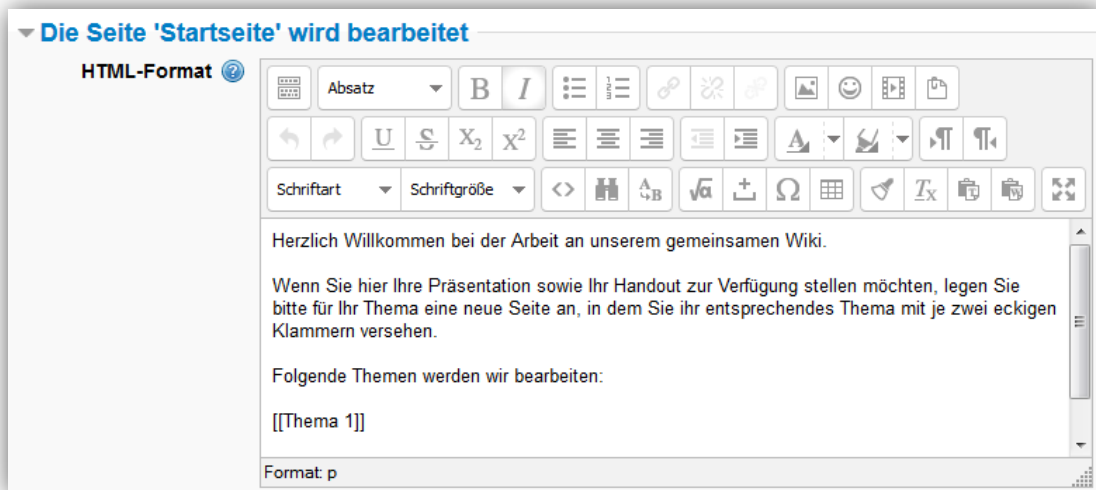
Die Seite 'Startseite' wird bearbeitet

HTML-Format

Absatz

Schriftart

Schriftgröße

Herzlich Willkommen bei der Arbeit an unserem gemeinsamen Wiki.

Wenn Sie hier Ihre Präsentation sowie Ihr Handout zur Verfügung stellen möchten, legen Sie bitte für Ihr Thema eine neue Seite an, in dem Sie ihr entsprechendes Thema mit je zwei eckigen Klammern versehen.

Folgende Themen werden wir bearbeiten:

[[Thema 1]]

Format: p